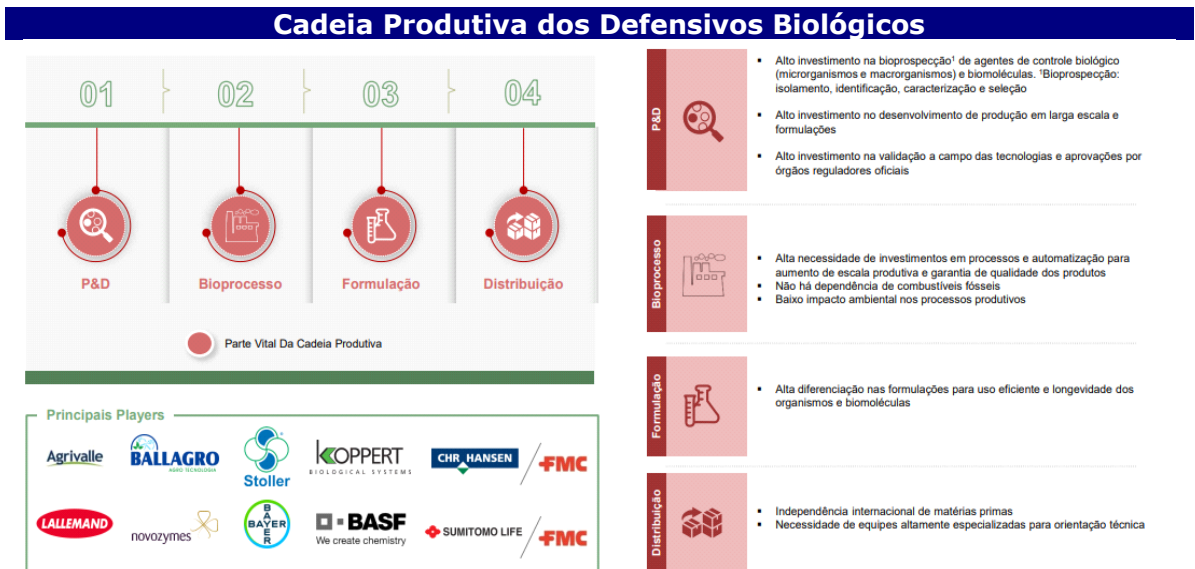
Cadeia Produtiva dos Defensivos Biológicos

01 02 03 04

P&D Bioprocesso Formulação Distribuição

Parte Vital Da Cadeia Produtiva

Principais Players

Agrivalle BALLAGRO AGRO TECNOLOGIA Stoller KOPPERT BIOLOGICAL SYSTEMS CHR HANSEN FMC

LALLEMAND novozymes BAYER BASF We create chemistry SUMITOMO LIFE FMC

P&D

▪ Alto investimento na bioprospecção¹ de agentes de controle biológico (microrganismos e macrorganismos) e biomoléculas. ¹Bioprospecção: isolamento, identificação, caracterização e seleção

▪ Alto investimento no desenvolvimento de produção em larga escala e formulações

▪ Alto investimento na validação a campo das tecnologias e aprovações por órgãos reguladores oficiais

Bioprocesso

▪ Alta necessidade de investimentos em processos e automatização para aumento de escala produtiva e garantia de qualidade dos produtos
▪ Não há dependência de combustíveis fósseis
▪ Baixo impacto ambiental nos processos produtivos

Formulação

▪ Alta diferenciação nas formulações para uso eficiente e longevidade dos organismos e biomoléculas

Distribuição

▪ Independência internacional de matérias primas
▪ Necessidade de equipes altamente especializadas para orientação técnica